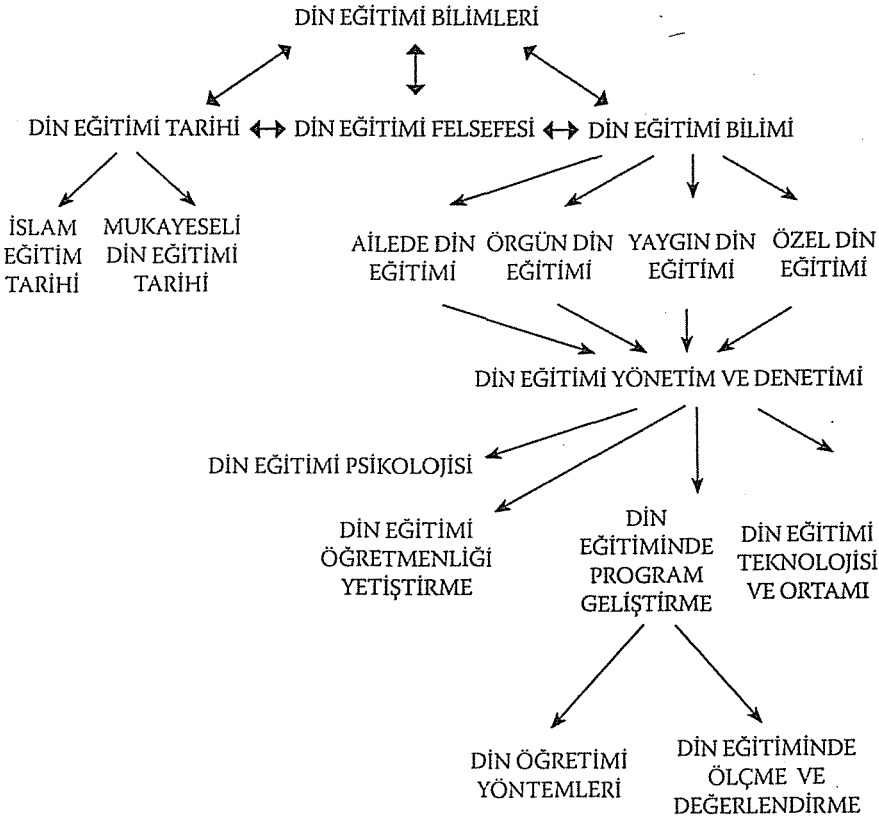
DİN EĞİTİMİ BİLİMLERİ

DİN EĞİTİMİ TARİHİ ↔ DİN EĞİTİMİ FELSEFESİ ↔ DİN EĞİTİMİ BİLİMİ

İSLAM EĞİTİM TARİHİ

MUKAYESELİ DİN EĞİTİMİ TARİHİ

AİLEDE DİN EĞİTİMİ

ÖRGÜN DİN EĞİTİMİ

YAYGIN DİN EĞİTİMİ

ÖZEL DİN EĞİTİMİ

DİN EĞİTİMİ YÖNETİM VE DENETİMİ

DİN EĞİTİMİ PSİKOLOJİSİ

DİN EĞİTİMİ ÖĞRETMENLİĞİ YETİŞTİRME

DİN EĞİTİMİNDE PROGRAM GELİŞTİRME

DİN EĞİTİMİ TEKNOLOJİSİ VE ORTAMI

DİN ÖĞRETİMİ YÖNTEMLERİ

DİN EĞİTİMİNDE ÖLÇME VE DEĞERLENDİRME